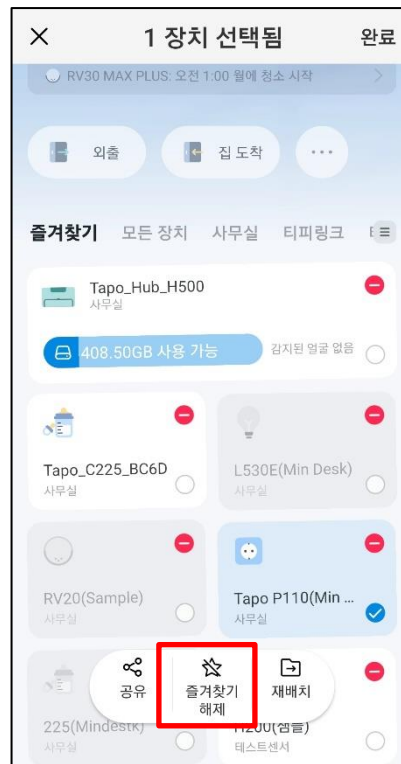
×
1 장치 선택됨
완료

RV30 MAX PLUS: 오전 1:00 월에 청소 시작

외출
집 도착
···

즐겨찾기 모든 장치 사무실 티피링크 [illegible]

Tapo_Hub_H500
사무실
408.50GB 사용 가능
감지된 얼굴 없음

Tapo_C225_BC6D
사무실

L530E(Min Desk)
사무실

RV20(Sample)
사무실

Tapo P110(Min ...
사무실

공유
즐겨찾기 해제
재배치

225(Mindesk)
사무실

H200(샘플)
테스트센서